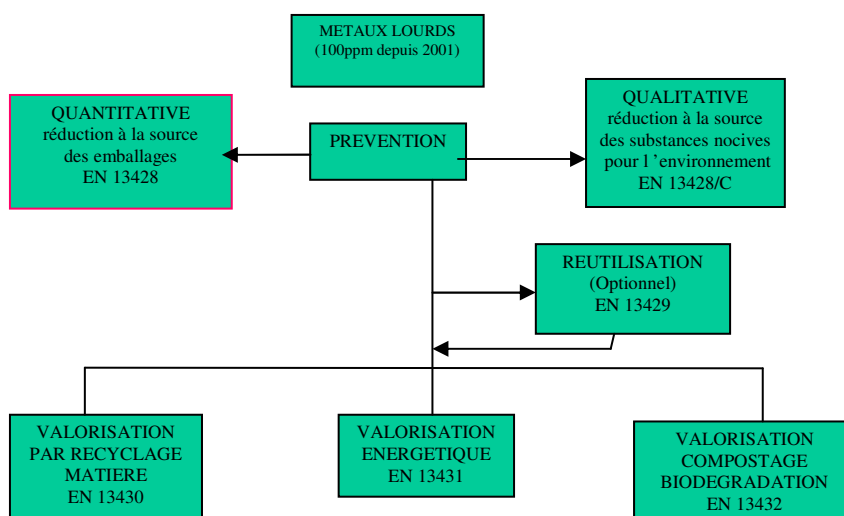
METAUX LOURDS
(100ppm depuis 2001)

QUANTITATIVE
réduction à la source des emballages
EN 13428

PREVENTION

QUALITATIVE
réduction à la source des substances nocives pour l 'environnement
EN 13428/C

REUTILISATION
(Optionnel)
EN 13429

VALORISATION
PAR RECYCLAGE
MATIERE
EN 13430

VALORISATION
ENERGETIQUE
EN 13431

VALORISATION
COMPOSTAGE
BIODEGRADATION
EN 13432